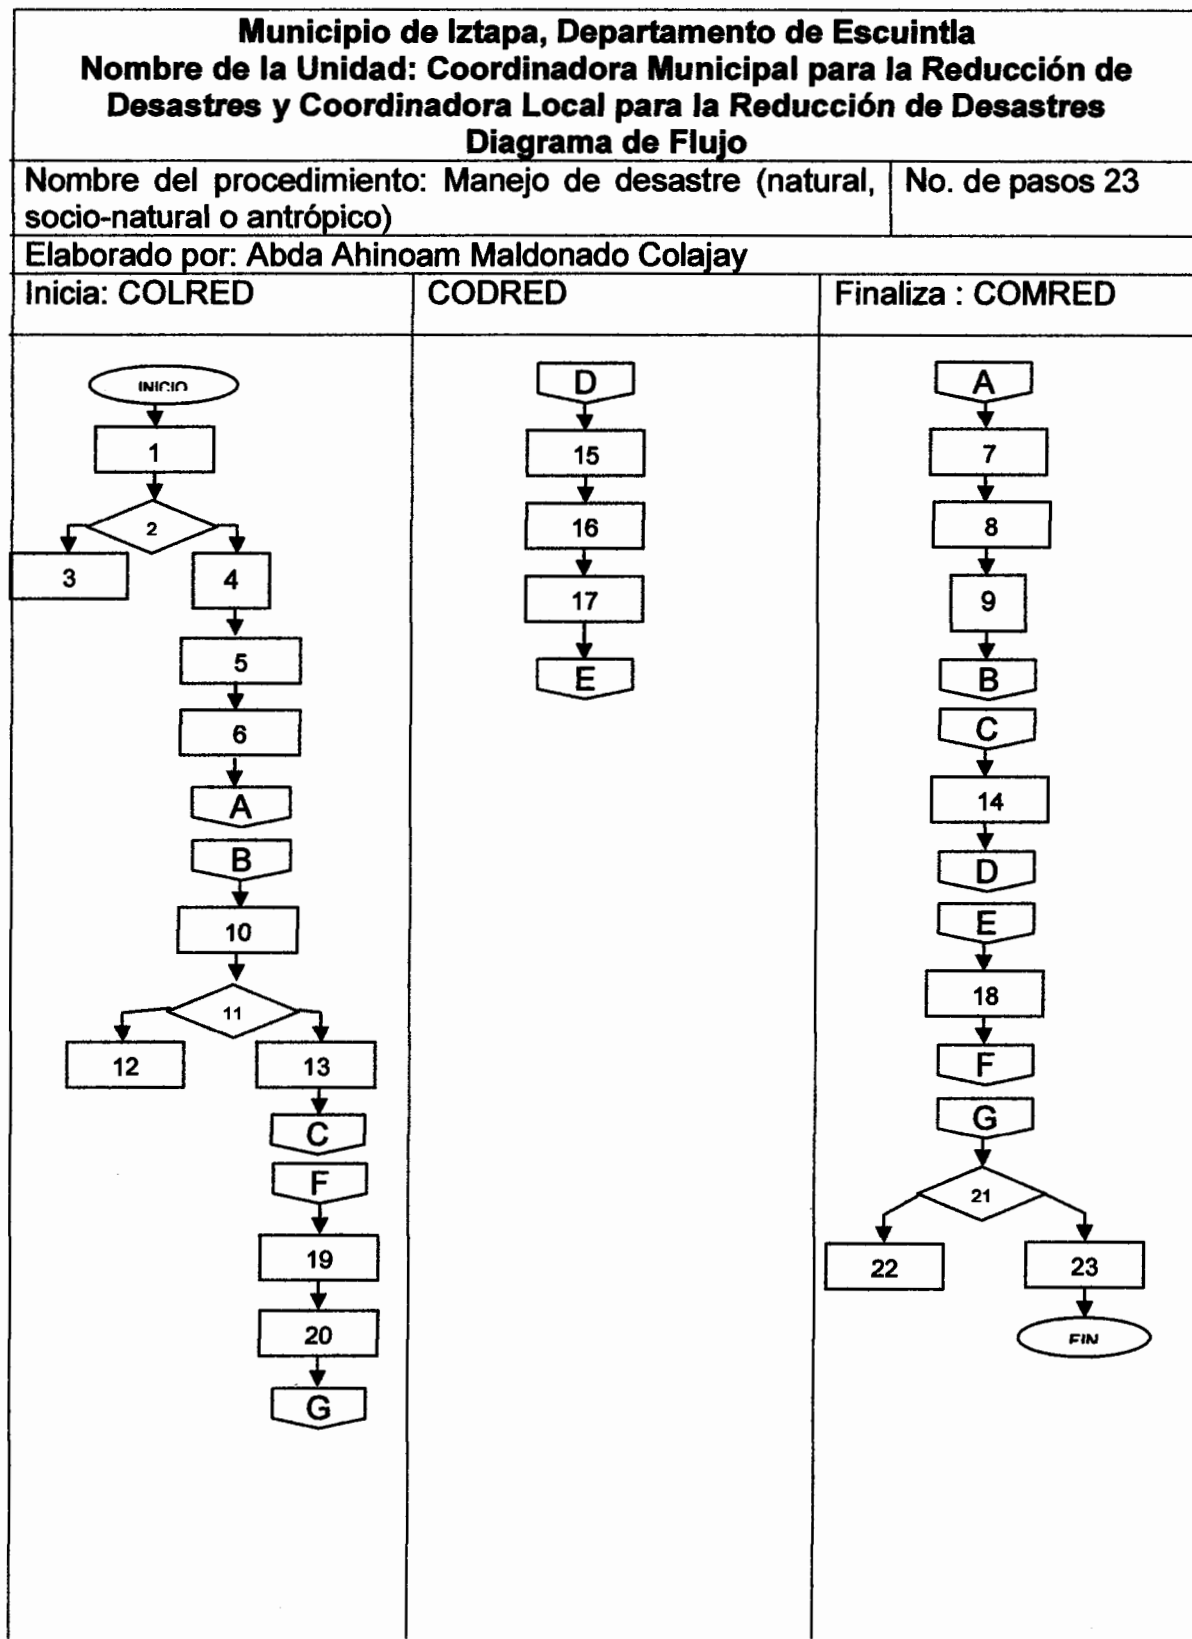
**Municipio de Iztapa, Departamento de Escuintla**
**Nombre de la Unidad: Coordinadora Municipal para la Reducción de Desastres y Coordinadora Local para la Reducción de Desastres**
**Diagrama de Flujo**

| Nombre del procedimiento: Manejo de desastre (natural, socio-natural o antrópico) | No. de pasos 23 |
|---|---|

Elaborado por: Abda Ahinoam Maldonado Colajay

| Inicia: COLRED | CODRED | Finaliza : COMRED |
|---|---|---|

Inicia: COLRED

INICIO
1
2
3
4
5
6
A
B
10
11
12
13
C
F
19
20
G

CODRED

D
15
16
17
E

Finaliza : COMRED

A
7
8
9
B
C
14
D
E
18
F
G
21
22
23
FIN